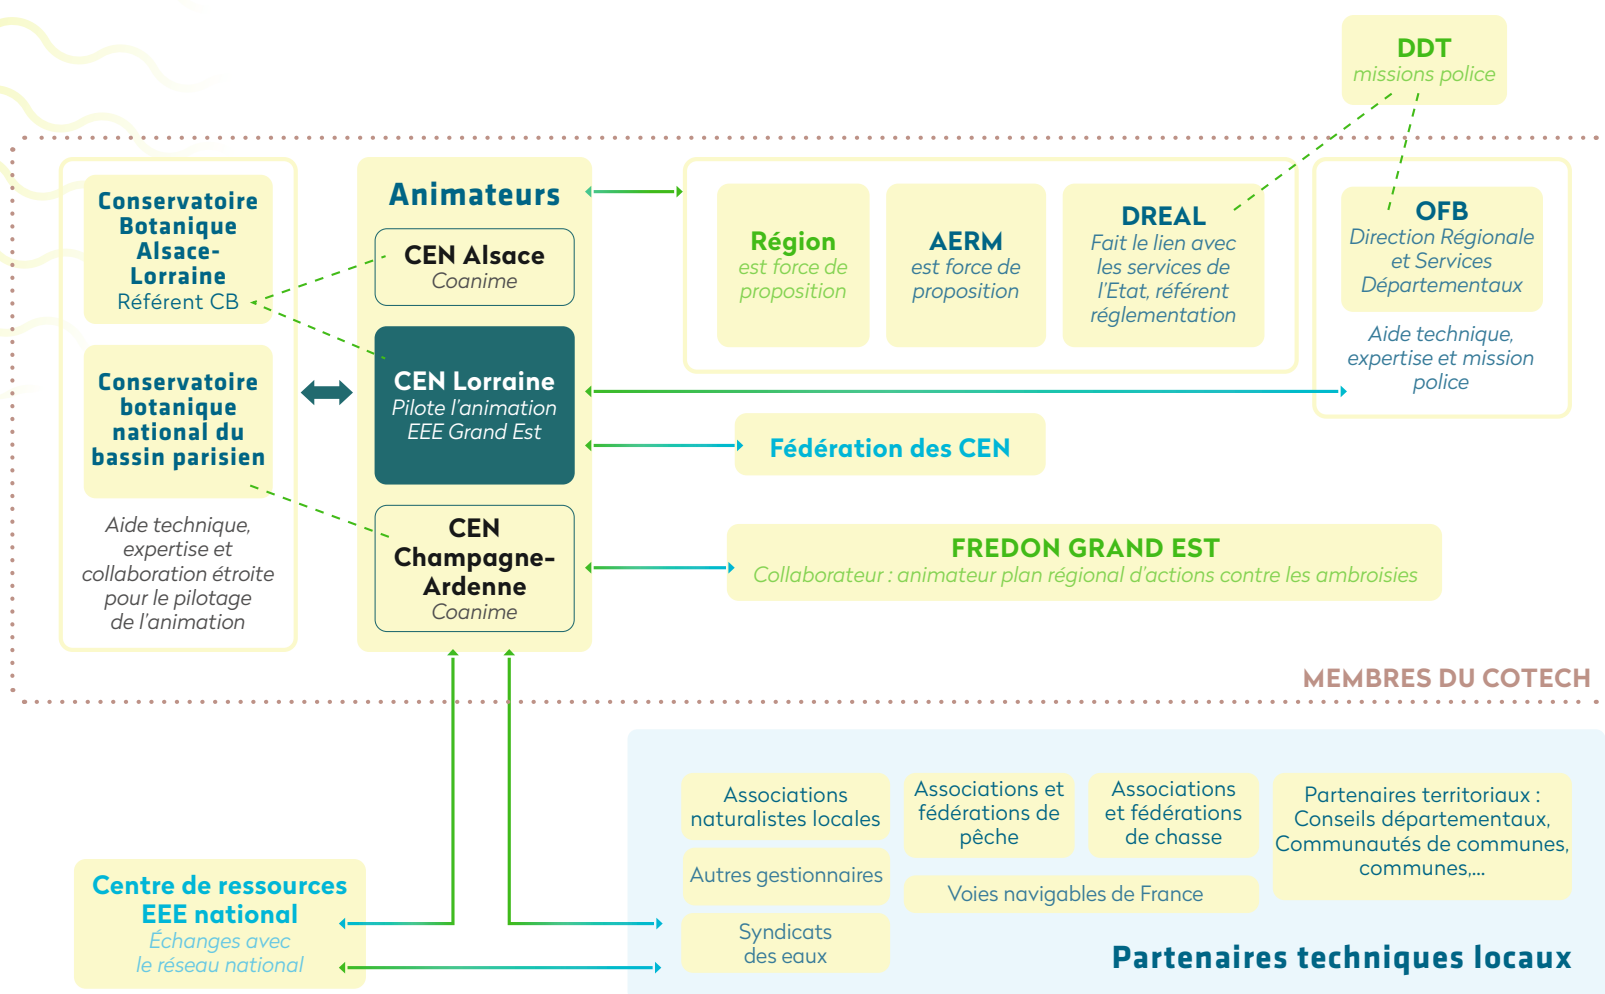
DDT
missions police

Conservatoire Botanique Alsace-Lorraine
Référent CB

Conservatoire botanique national du bassin parisien

Aide technique, expertise et collaboration étroite pour le pilotage de l'animation

Animateurs

CEN Alsace
Coanime

CEN Lorraine
Pilote l'animation EEE Grand Est

CEN Champagne-Ardenne
Coanime

Région
est force de proposition

AERM
est force de proposition

DREAL
Fait le lien avec les services de l'Etat, référent réglementation

OFB
Direction Régionale et Services Départementaux

Aide technique, expertise et mission police

Fédération des CEN

FREDON GRAND EST
Collaborateur : animateur plan régional d'actions contre les ambroisies

MEMBRES DU COTECH

Associations naturalistes locales

Associations et fédérations de pêche

Associations et fédérations de chasse

Partenaires territoriaux : Conseils départementaux, Communautés de communes, communes,...

Autres gestionnaires

Voies navigables de France

Syndicats des eaux

Centre de ressources EEE national
Échanges avec le réseau national

Partenaires techniques locaux